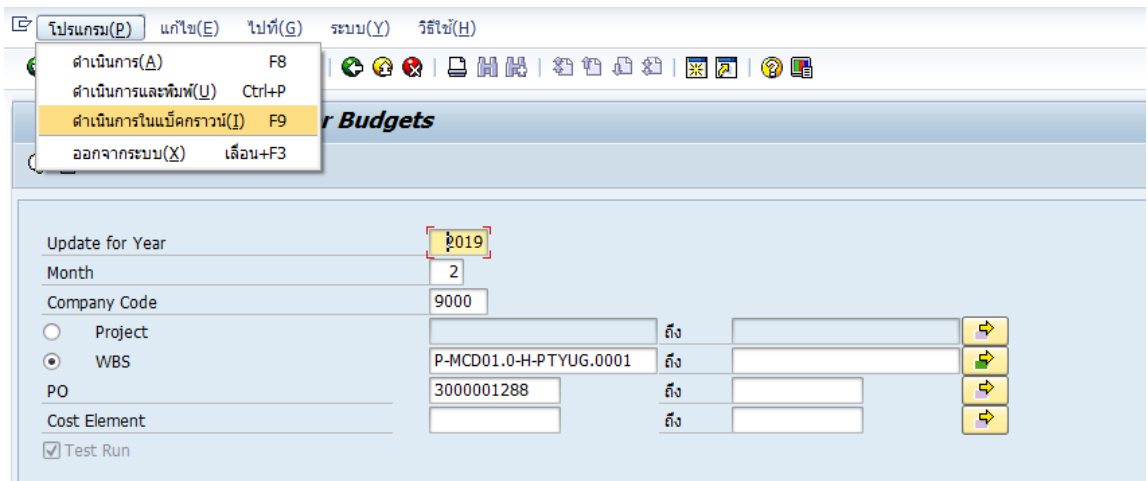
โปรแกรม(P) แก้ไข(E) ไปที่(G) ระบบ(Y) วิธีใช้(H)

ดำเนินการ(A) F8
ดำเนินการและพิมพ์(U) Ctrl+P
ดำเนินการในแบ็คกราวน์(I) F9
ออกจากระบบ(X) เลื่อน+F3

r Budgets

Update for Year 2019
Month 2
Company Code 9000
Project ถึง
WBS P-MCD01.0-H-PTYUG.0001 ถึง
PO 3000001288 ถึง
Cost Element ถึง
Test Run